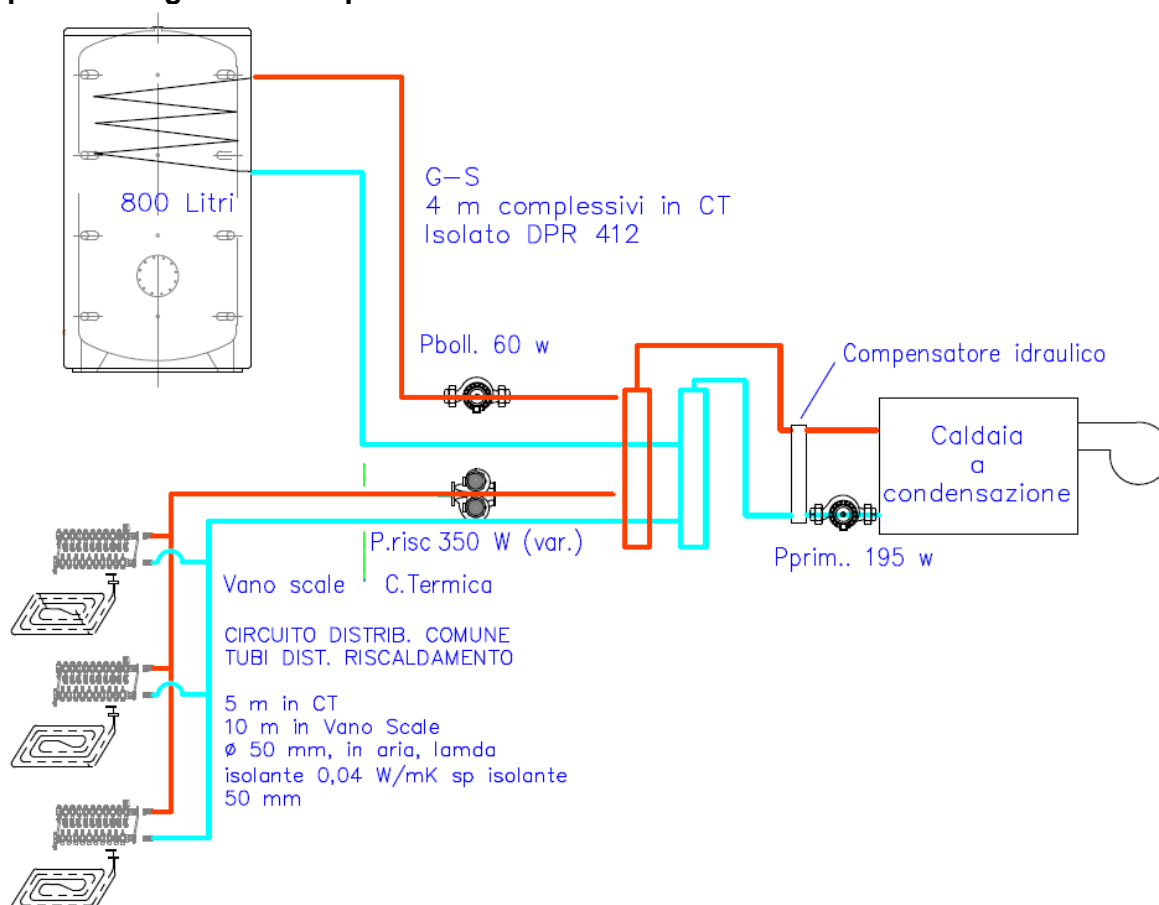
800 Litri

G-S
4 m complessivi in CT
Isolato DPR 412

Pboll. 60 w

Compensatore idraulico

Caldaia
a
condensazione

P.risc 350 W (var.)

Pprim.. 195 w

Vano scale

C.Termica

CIRCUITO DISTRIB. COMUNE
TUBI DIST. RISCALDAMENTO

5 m in CT
10 m in Vano Scale
ø 50 mm, in aria, lamda
isolante 0,04 W/mK sp isolante
50 mm